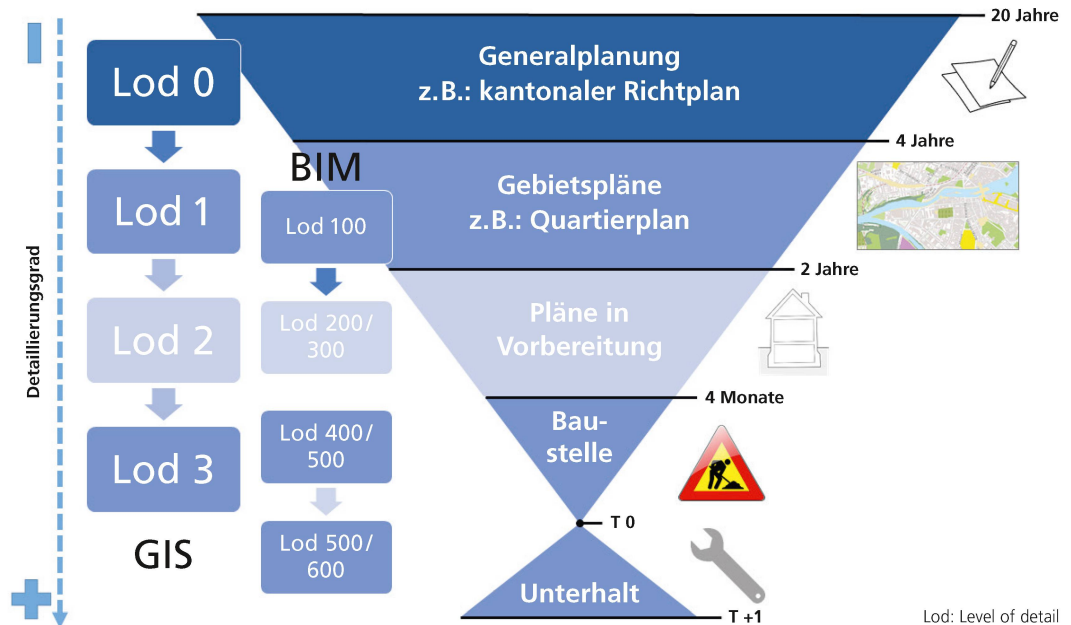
Detaillierungsgrad

Lod 0

Lod 1

Lod 2

Lod 3

GIS

BIM

Lod 100

Lod 200/ 300

Lod 400/ 500

Lod 500/ 600

20 Jahre

Generalplanung
z.B.: kantonaler Richtplan

4 Jahre

Gebietspläne
z.B.: Quartierplan

2 Jahre

Pläne in Vorbereitung

4 Monate

Baustelle

T 0

Unterhalt

T +1

Lod: Level of detail